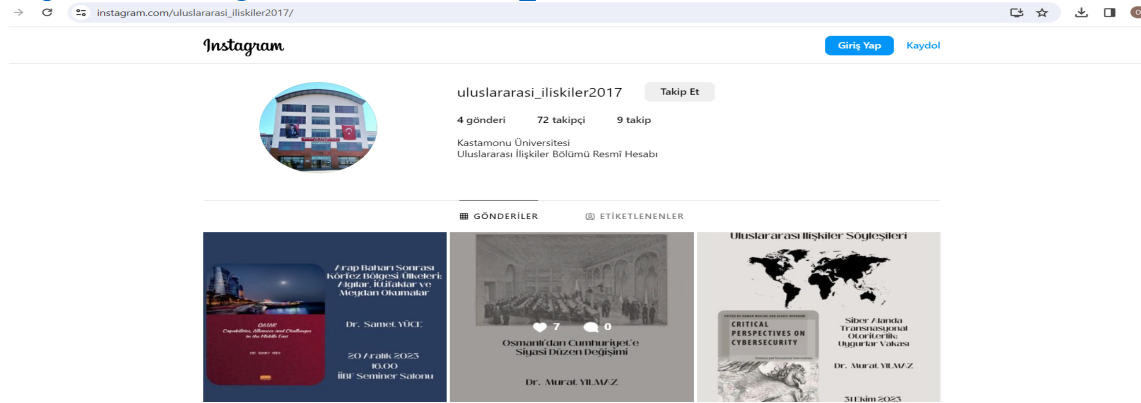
instagram.com/uluslararasi_iliskiler2017/

Instagram

Giriş Yap Kaydol

uluslararasi_iliskiler2017 Takip Et

4 gönderi 72 takipçi 9 takip

Kastamonu Üniversitesi
Uluslararası İlişkiler Bölümü Resmî Hesabı

GÖNDERİLER ETİKETLENENLER

Arap Baharı Sonrası Körfez Bölgesi Ülkeleri: Algılar, İttifaklar ve Meydan Okumalar

Dr. Samet YÜCE

20 Aralık 2023
10.00
İİBF Seminer Salonu

7 0

Osmanlı'dan Cumhuriyet'e Siyasi Düzen Değişimi

Dr. Murat YILMAZ

Uluslararası İlişkiler Söyleşileri

CRITICAL PERSPECTIVES ON CYBERSECURITY

Siber Alanda Transnasyonal Otoriterlik Uygurlar Vakası

Dr. Murat YILMAZ

31 Ekim 2023